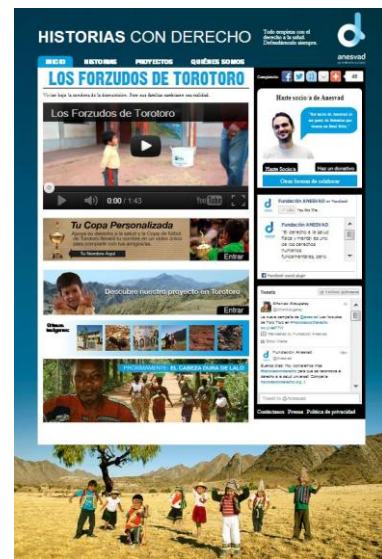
HISTORIAS CON DERECHO

Todo empieza con el derecho a la salud. Defendámoslo siempre.

anesvad

INICIO HISTORIAS PROYECTOS QUIÉNES SOMOS

LOS FORZUDOS DE TOROTORO

Vivimos bajo la sombra de la desnutrición. Pero sus fuerzas son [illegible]

Los Forzudos de Torotoro

0:00 / 1:43

Tu Copa Personalizada

Entrar

Descubre nuestro proyecto en Torotoro

Entrar

EL CABEZA DURA DE LALO

Hazte socio/a de Anesvad

Hazte Socio/a

Haz un donativo

Otras formas de colaborar

Fundación ANESVAD en Facebook

Fundación ANESVAD

Tweets

Fundación Anesvad

Contáctanos Prensa Política de privacidad